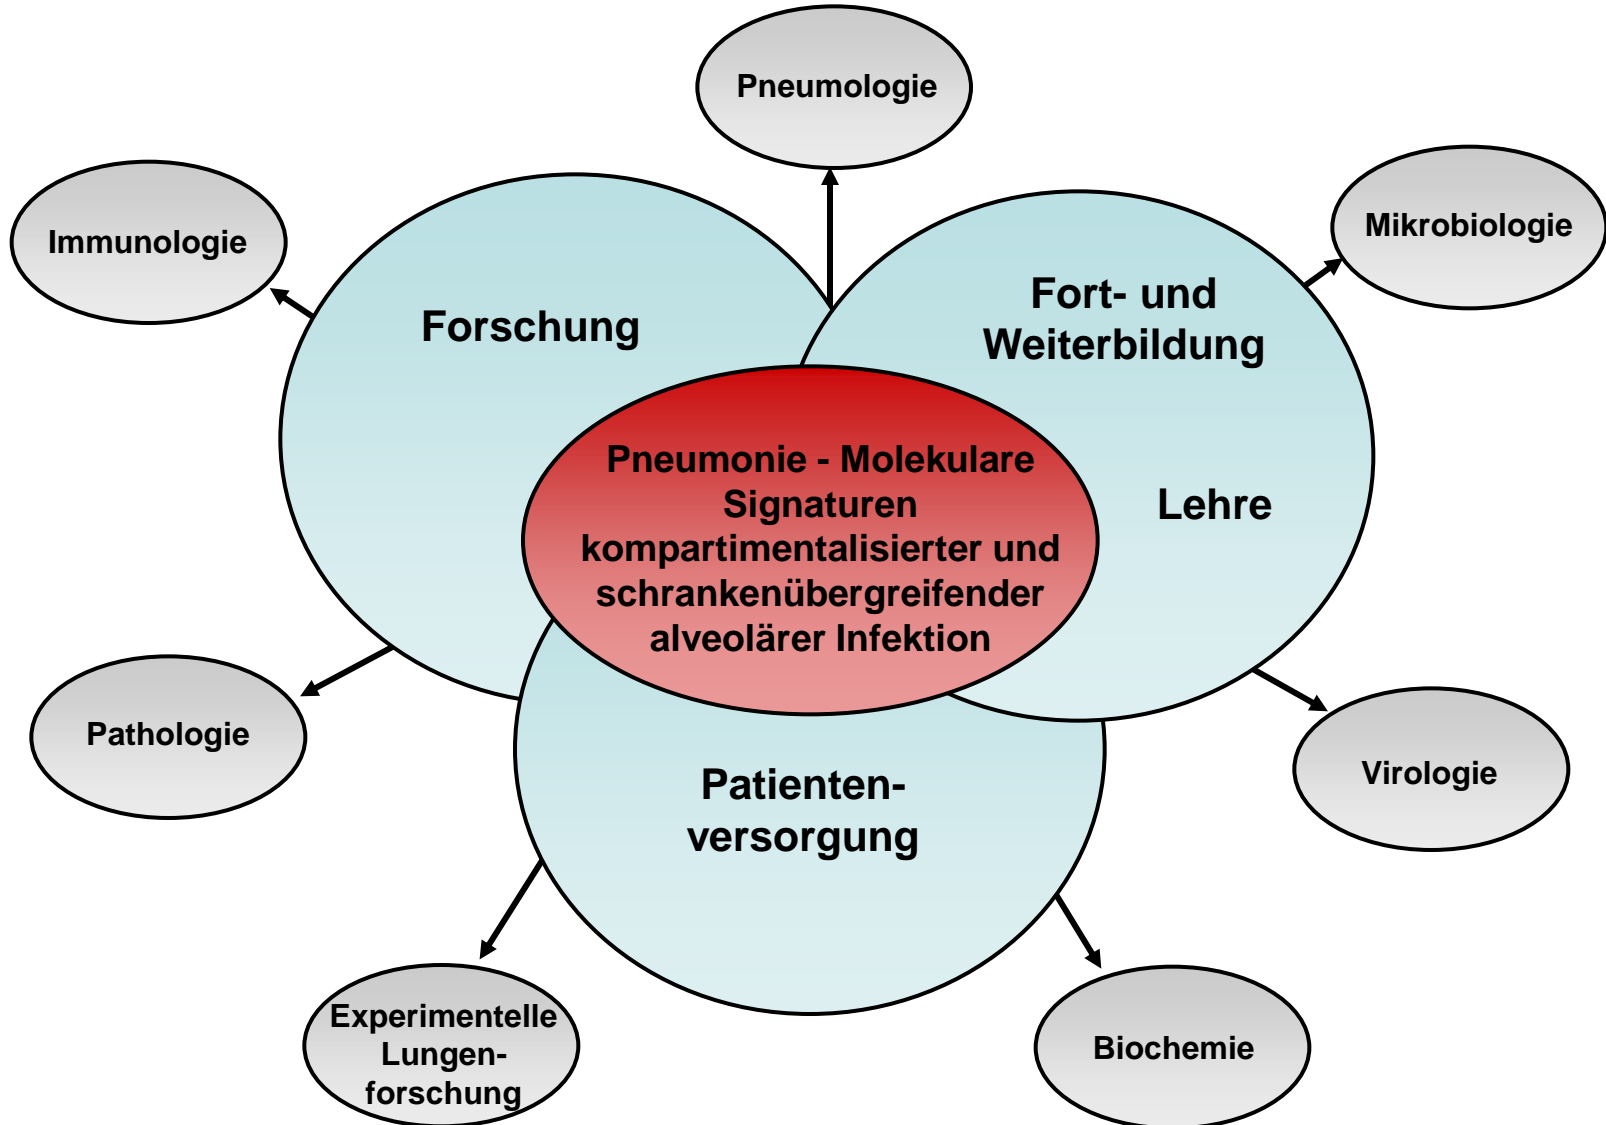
Pneumologie

Immunologie

Mikrobiologie

Forschung

Fort- und Weiterbildung

Lehre

Pneumonie - Molekulare Signaturen kompartimentalisierter und schrankenübergreifender alveolärer Infektion

Pathologie

Virologie

Patienten-versorgung

Experimentelle Lungen-forschung

Biochemie